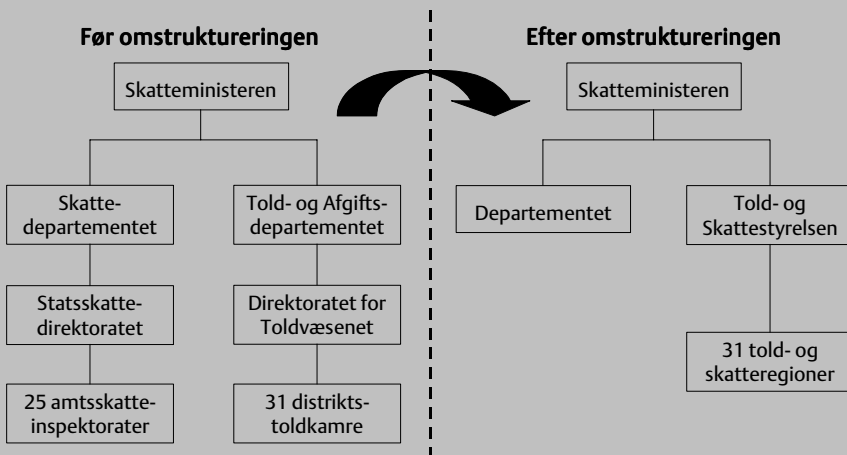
Før omstruktureringen

Skatteministeren

Skattedepartementet

Told- og Afgiftsdepartementet

Statsskattedirektoratet

Direktoratet for Toldvæsenet

25 amtsskatteinspektorater

31 distriktstoldkamre

Efter omstruktureringen

Skatteministeren

Departementet

Told- og Skattestyrelsen

31 told- og skatteregioner